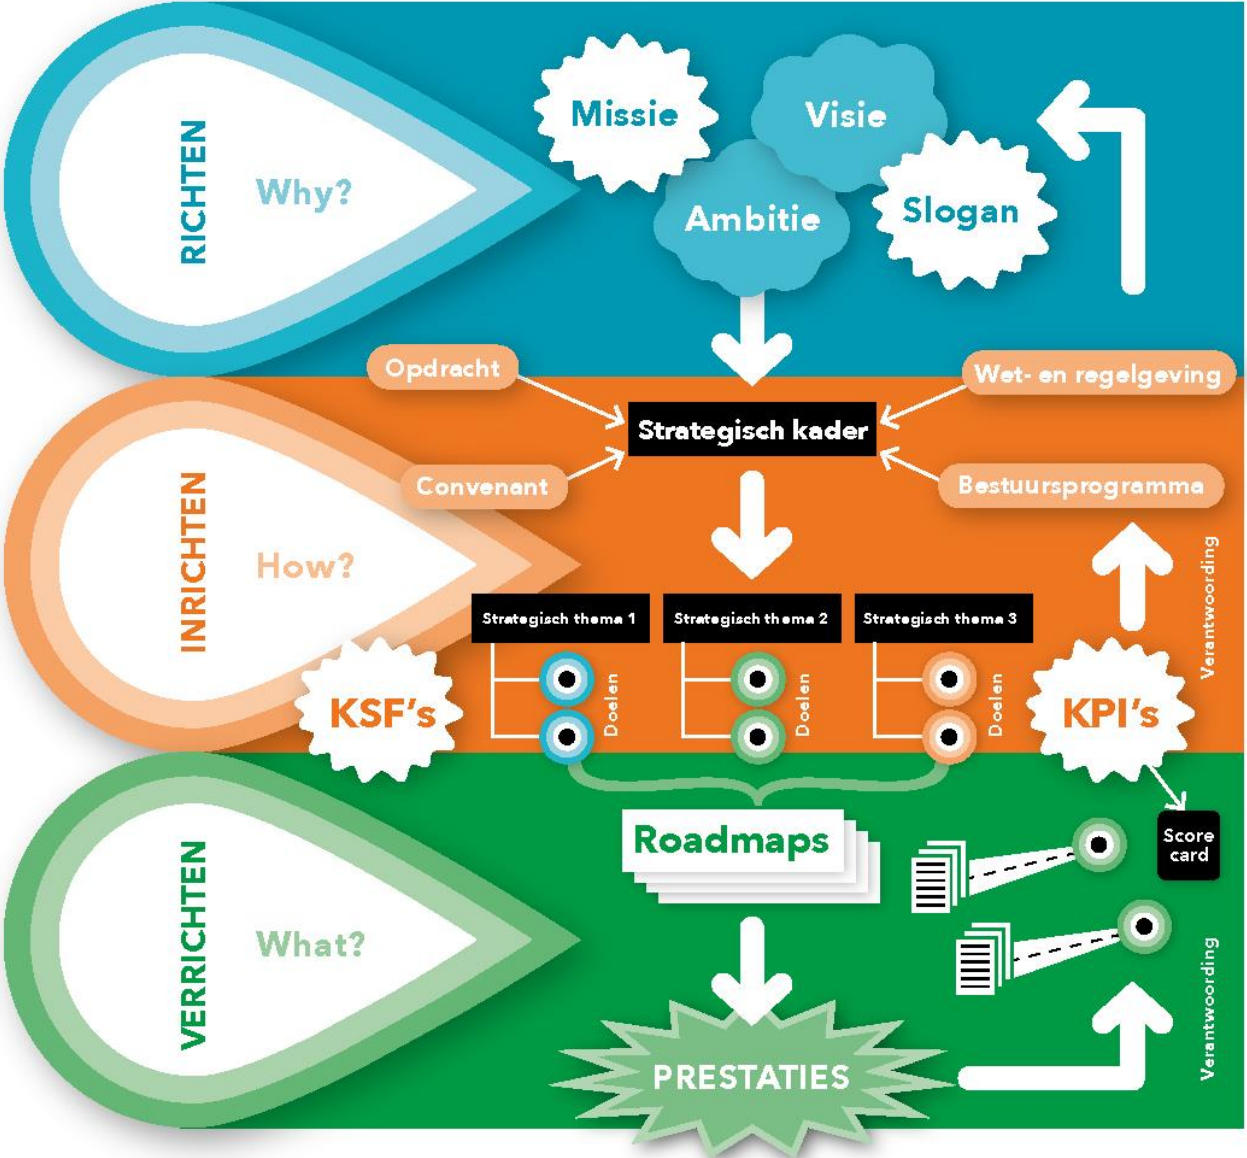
RICHTEN

Why?

Missie

Visie

Ambitie

Slogan

Opdracht

Wet- en regelgeving

Strategisch kader

Convenant

Bestuursprogramma

INRICHTEN

How?

Verantwoording

Strategisch thema 1

Strategisch thema 2

Strategisch thema 3

KSF's

Doelen

Doelen

Doelen

KPI's

VERRICHTEN

What?

Roadmaps

Score card

Verantwoording

PRESTATIES